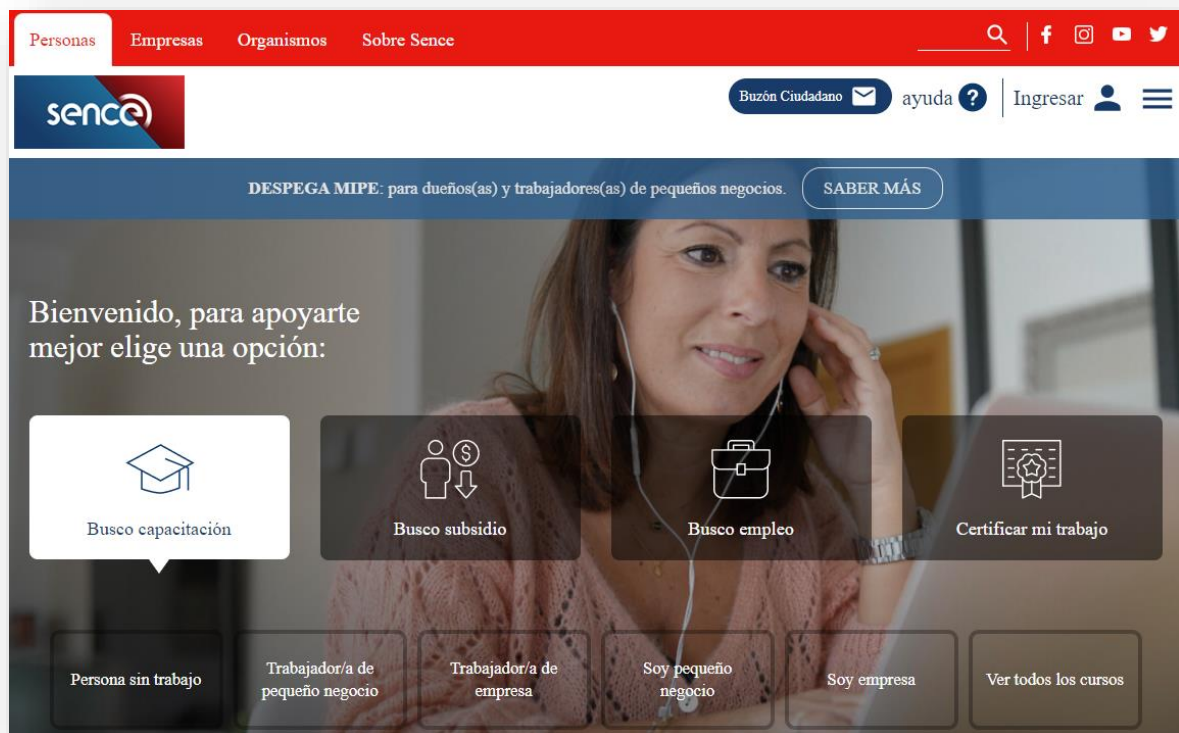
Personas Empresas Organismos Sobre Sence

sence

Buzón Ciudadano ayuda ? Ingresar

DESPEGA MIPE: para dueños(as) y trabajadores(as) de pequeños negocios. SABER MÁS

Bienvenido, para apoyarte mejor elige una opción:

Busco capacitación

Busco subsidio

Busco empleo

Certificar mi trabajo

Persona sin trabajo

Trabajador/a de pequeño negocio

Trabajador/a de empresa

Soy pequeño negocio

Soy empresa

Ver todos los cursos